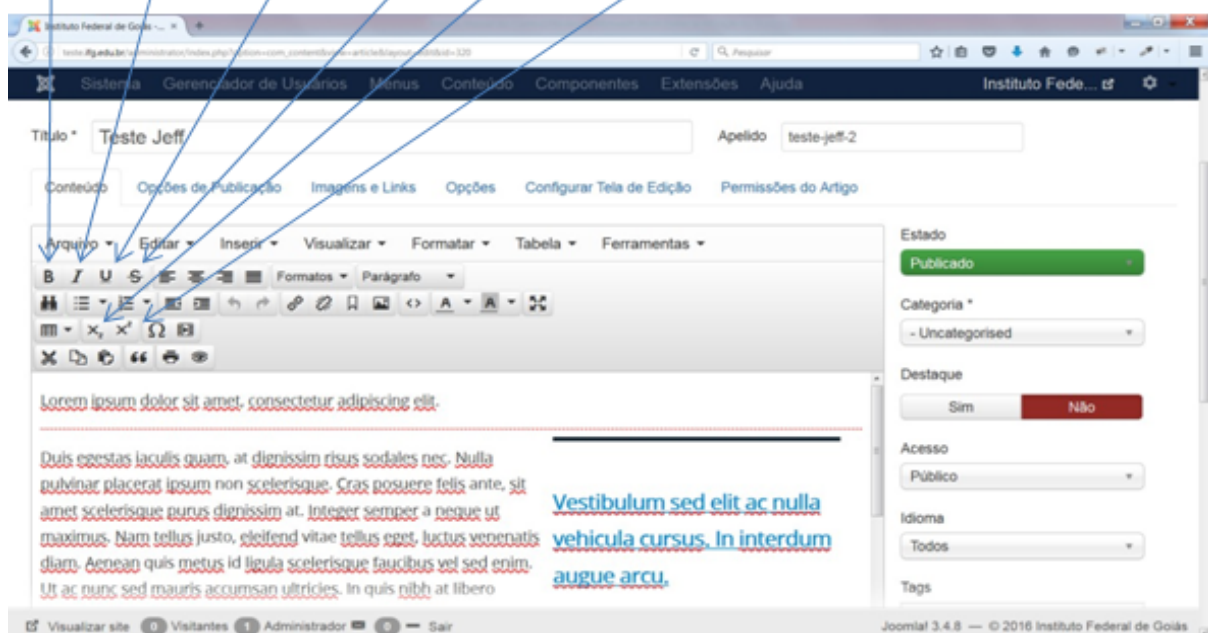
Instituto Federal de Goiás - ... ×

teste.ifg.edu.br/administrator/index.php?option=com_content&view=article&layout=edit&id=320

Pesquisar

Sistema Gerenciador de Usuários Menus Conteúdo Componentes Extensões Ajuda Instituto Fede...

Título * Teste Jeff Apelido teste-jeff-2

Conteúdo Opções de Publicação Imagens e Links Opções Configurar Tela de Edição Permissões do Artigo

Arquivo ▾ Editar ▾ Inserir ▾ Visualizar ▾ Formatar ▾ Tabela ▾ Ferramentas ▾

B I U S Formatos ▾ Parágrafo ▾

Lorem ipsum dolor sit amet, consectetur adipiscing elit.

Duis egestas iaculis quam, at dignissim risus sodales nec. Nulla pulvinar placerat ipsum non scelerisque. Cras posuere felis ante, sit amet scelerisque purus dignissim at. Integer semper a neque ut maximus. Nam tellus justo, eleifend vitae tellus eget, luctus venenatis diam. Aenean quis metus id ligula scelerisque faucibus vel sed enim. Ut ac nunc sed mauris accumsan ultricies. In quis nibh at libero

Vestibulum sed elit ac nulla vehicula cursus. In interdum augue arcu.

Estado
Publicado

Categoria *
- Uncategorised

Destaque
Sim Não

Acesso
Público

Idioma
Todos

Tags

Visualizar site 0 Visitantes 1 Administrador 0 — Sair

Joomla! 3.4.8 — © 2016 Instituto Federal de Goiás